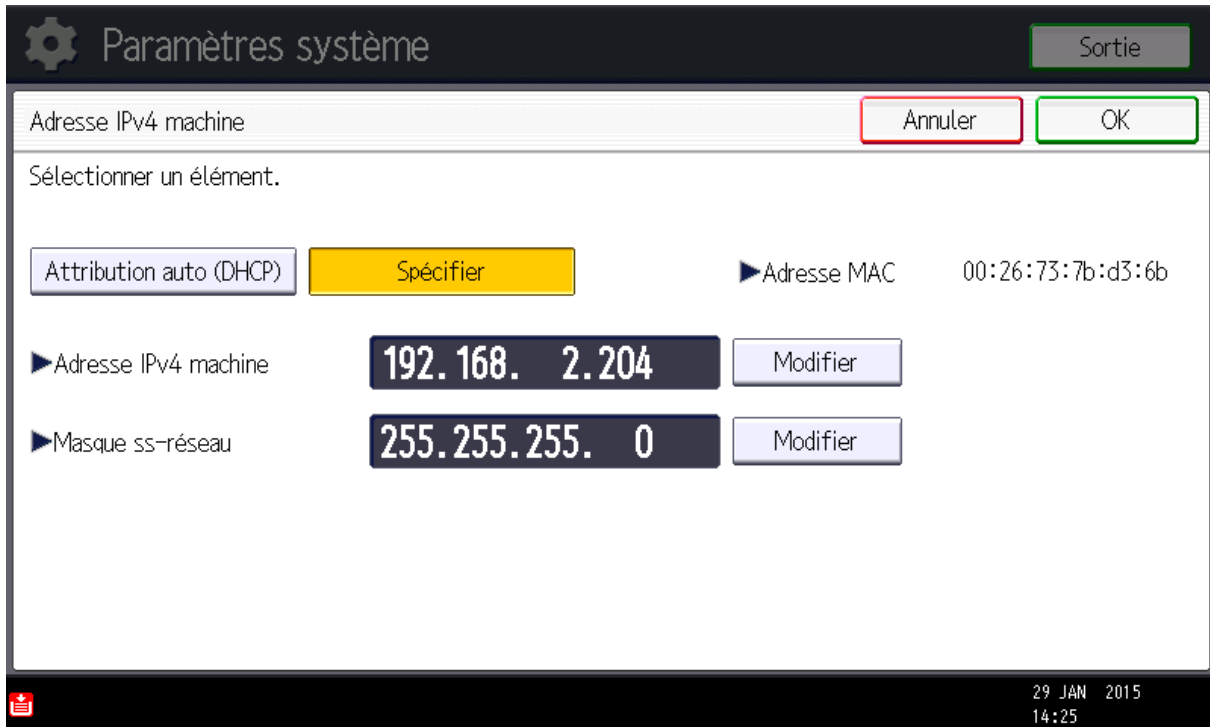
Paramètres système

Sortie

Adresse IPv4 machine

Annuler

OK

Sélectionner un élément.

Attribution auto (DHCP)

Spécifier

▶Adresse MAC

00:26:73:7b:d3:6b

▶Adresse IPv4 machine

192. 168. 2. 204

Modifier

▶Masque ss-réseau

255. 255. 255. 0

Modifier

29 JAN 2015
14:25